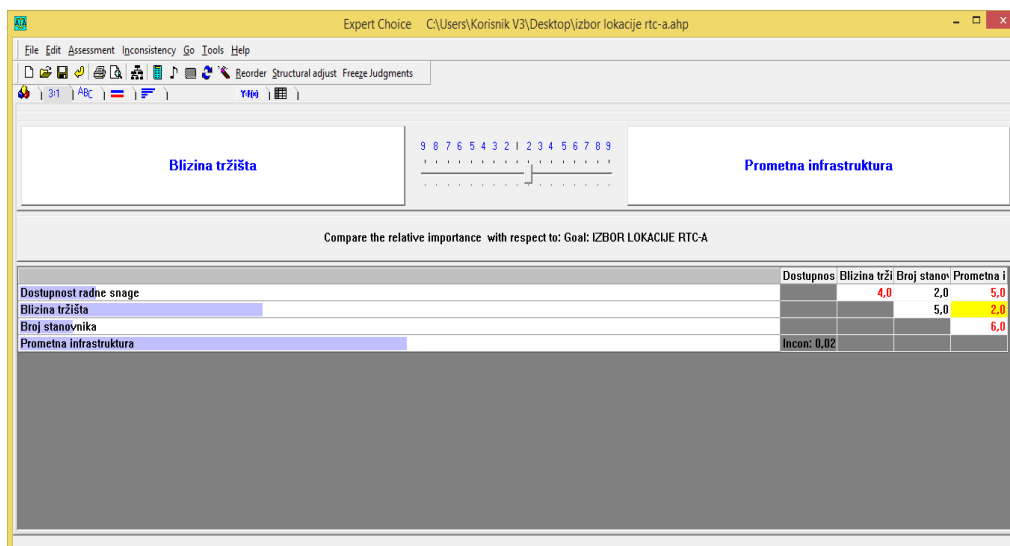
Expert Choice C:\Users\Korisnik V3\Desktop\izbor lokacije rtc-a.ahp

File Edit Assessment Inconsistency Go Tools Help

Reorder Structural adjust Freeze Judgments

3:1 ABC Y=f(x)

Blizina tržišta

9 8 7 6 5 4 3 2 1 2 3 4 5 6 7 8 9

Prometna infrastruktura

Compare the relative importance with respect to: Goal: IZBOR LOKACIJE RTC-A

| | Dostupnos | Blizina trži | Broj stanov | Prometna i |
|---|---|---|---|---|
| Dostupnost radne snage | | 4,0 | 2,0 | 5,0 |
| Blizina tržišta | | | 5,0 | 2,0 |
| Broj stanovnika | | | | 6,0 |
| Prometna infrastruktura | Incon: 0,02 | | | |